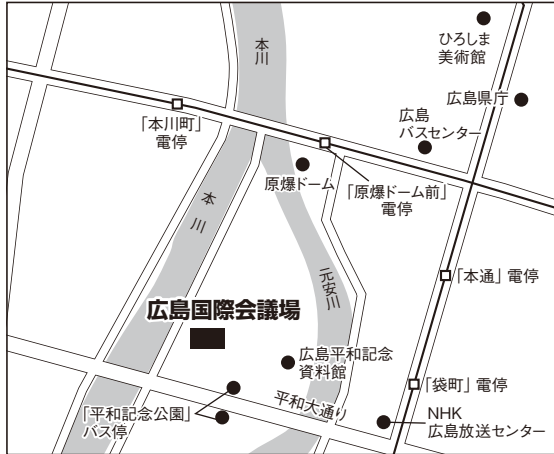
本川

ひろしま
美術館

広島県庁

「本川町」
電停

広島
バスセンター

原爆ドーム

「原爆ドーム前」
電停

本川

元安川

「本通」電停

広島国際会議場

広島平和記念
資料館

「袋町」電停

平和大通り

「平和記念公園」
バス停

NHK
広島放送センター